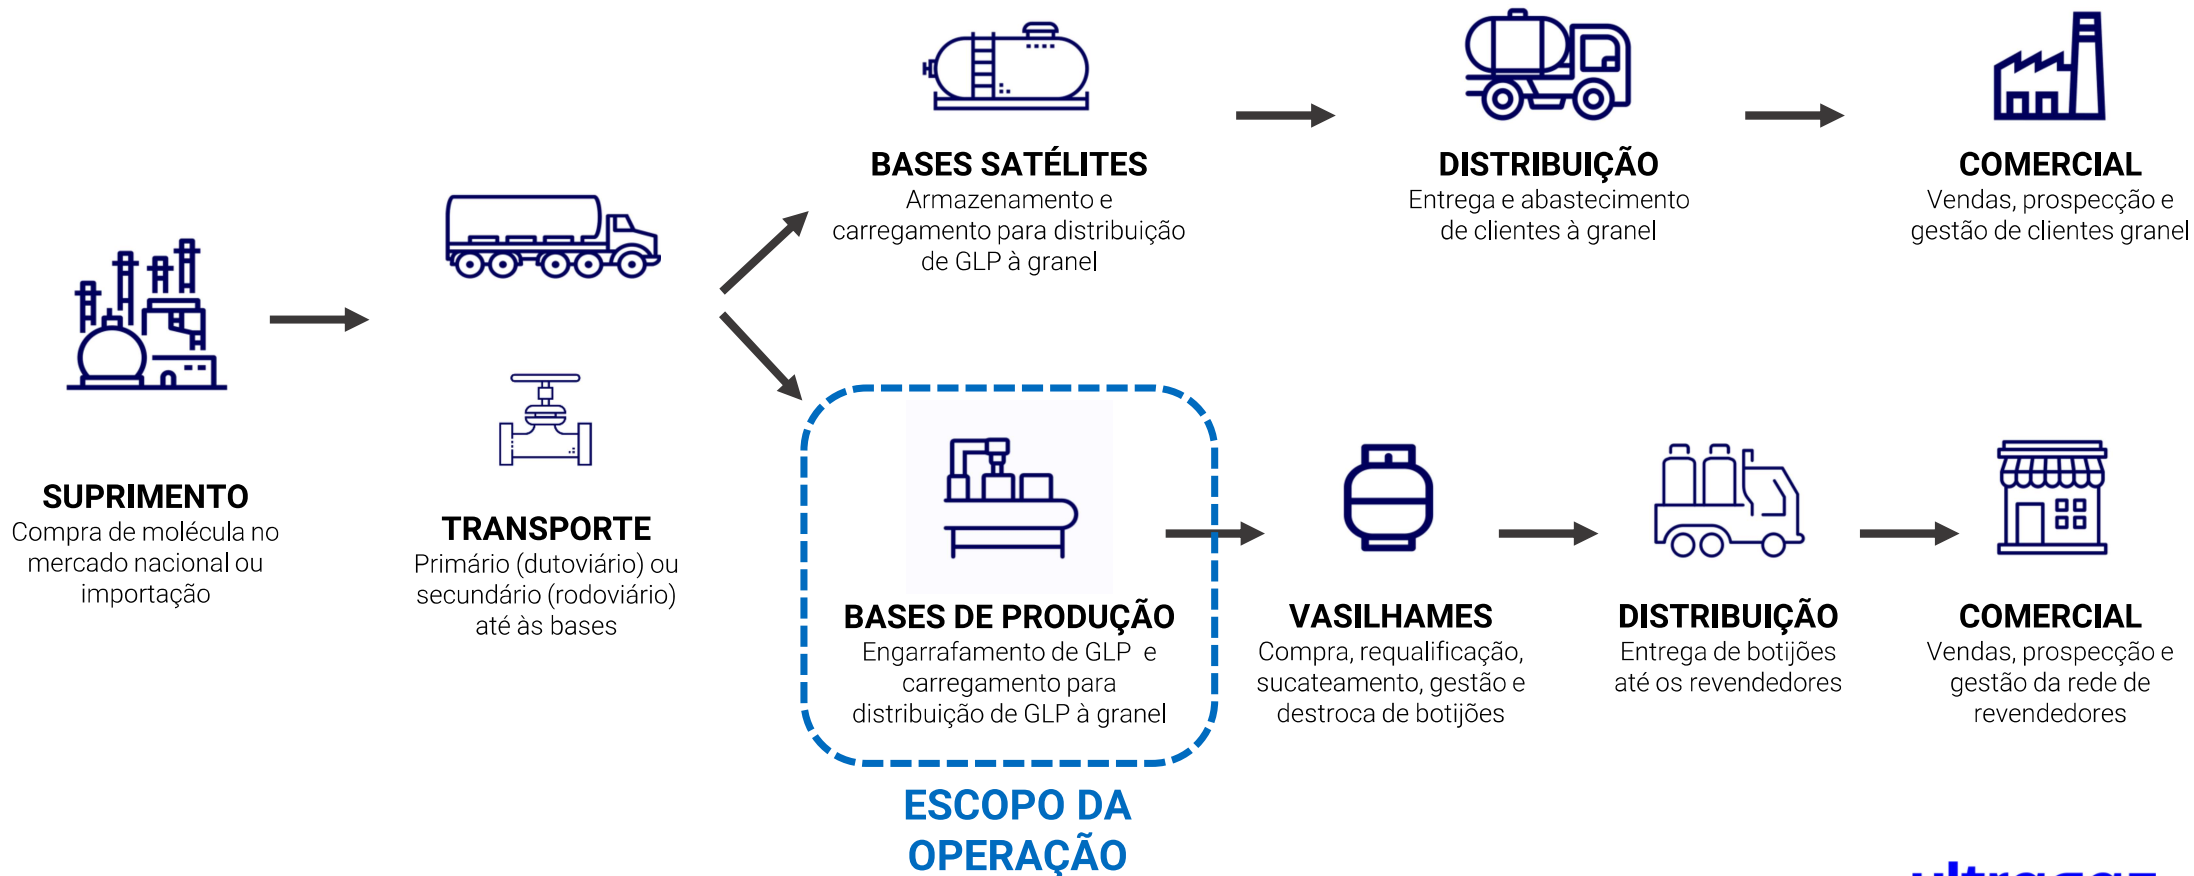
SUPRIMENTO
Compra de molécula no mercado nacional ou importação

TRANSPORTE
Primário (dutoviário) ou secundário (rodoviário) até às bases

BASES SATÉLITES
Armazenamento e carregamento para distribuição de GLP à granel

DISTRIBUIÇÃO
Entrega e abastecimento de clientes à granel

COMERCIAL
Vendas, prospecção e gestão de clientes granel

BASES DE PRODUÇÃO
Engarrafamento de GLP e carregamento para distribuição de GLP à granel

VASILHAMES
Compra, requalificação, sucateamento, gestão e destroca de botijões

DISTRIBUIÇÃO
Entrega de botijões até os revendedores

COMERCIAL
Vendas, prospecção e gestão da rede de revendedores

ESCOPO DA OPERAÇÃO

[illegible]